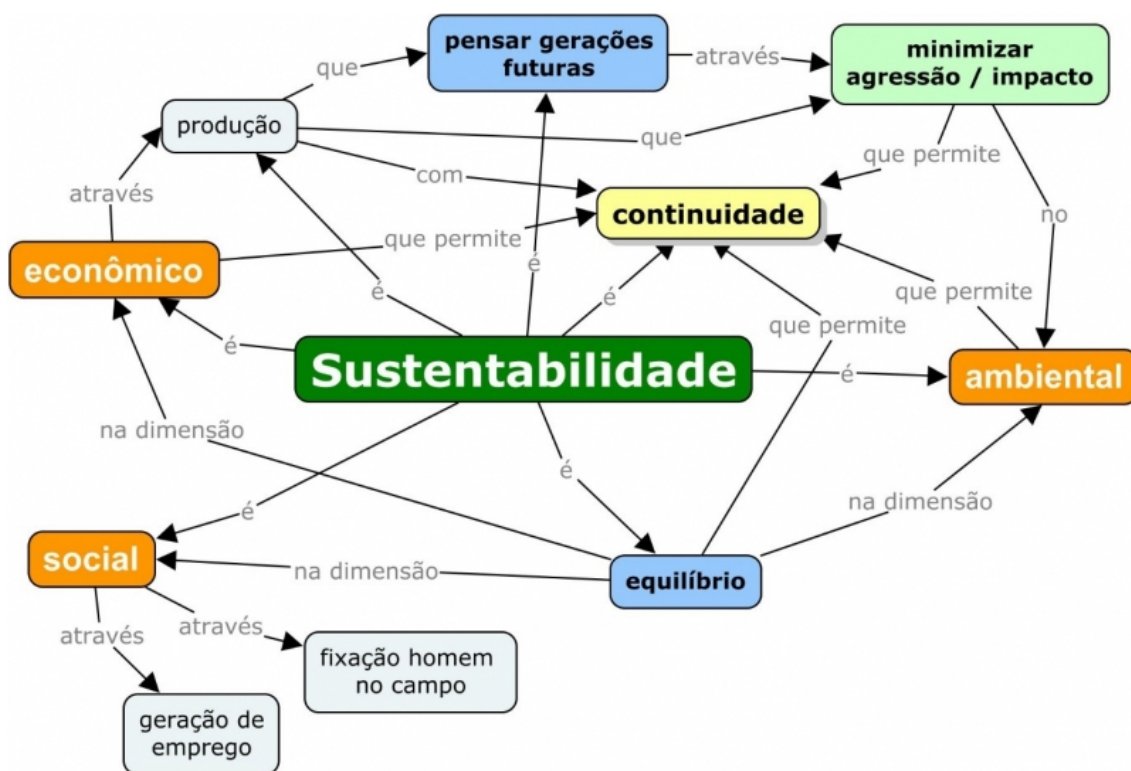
pensar gerações futuras

através

minimizar agressão / impacto

que

produção

que

que permite

com

através

continuidade

no

que permite

econômico

é

é

é

que permite

que permite

é

Sustentabilidade

é

ambiental

na dimensão

é

é

na dimensão

social

na dimensão

equilíbrio

através

através

fixação homem no campo

geração de emprego